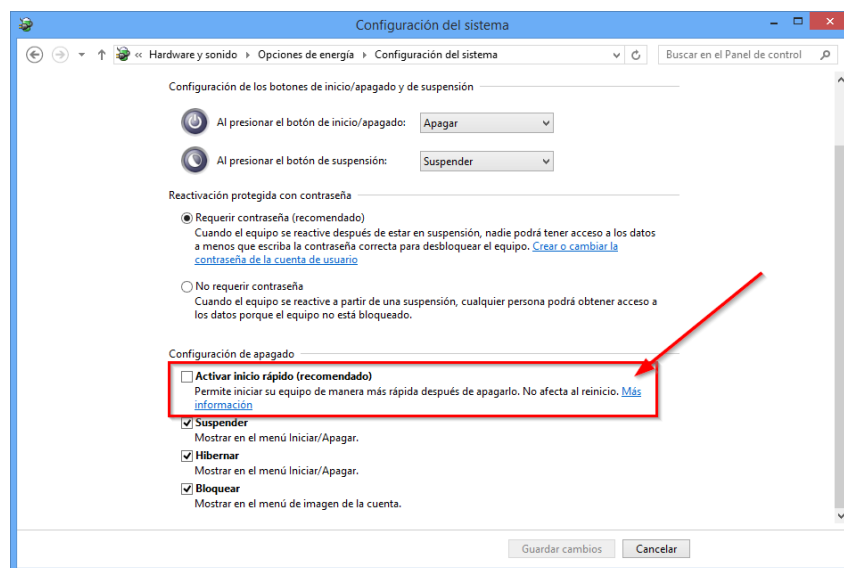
Configuración del sistema

« Hardware y sonido › Opciones de energía › Configuración del sistema

Buscar en el Panel de control

Configuración de los botones de inicio/apagado y de suspensión

Al presionar el botón de inicio/apagado: Apagar

Al presionar el botón de suspensión: Suspender

Reactivación protegida con contraseña

Requerir contraseña (recomendado)
Cuando el equipo se reactive después de estar en suspensión, nadie podrá tener acceso a los datos a menos que escriba la contraseña correcta para desbloquear el equipo. Crear o cambiar la contraseña de la cuenta de usuario

No requerir contraseña
Cuando el equipo se reactive a partir de una suspensión, cualquier persona podrá obtener acceso a los datos porque el equipo no está bloqueado.

Configuración de apagado

Activar inicio rápido (recomendado)
Permite iniciar su equipo de manera más rápida después de apagarlo. No afecta al reinicio. Más información

Suspender
Mostrar en el menú Iniciar/Apagar.

Hibernar
Mostrar en el menú Iniciar/Apagar.

Bloquear
Mostrar en el menú de imagen de la cuenta.

Guardar cambios Cancelar